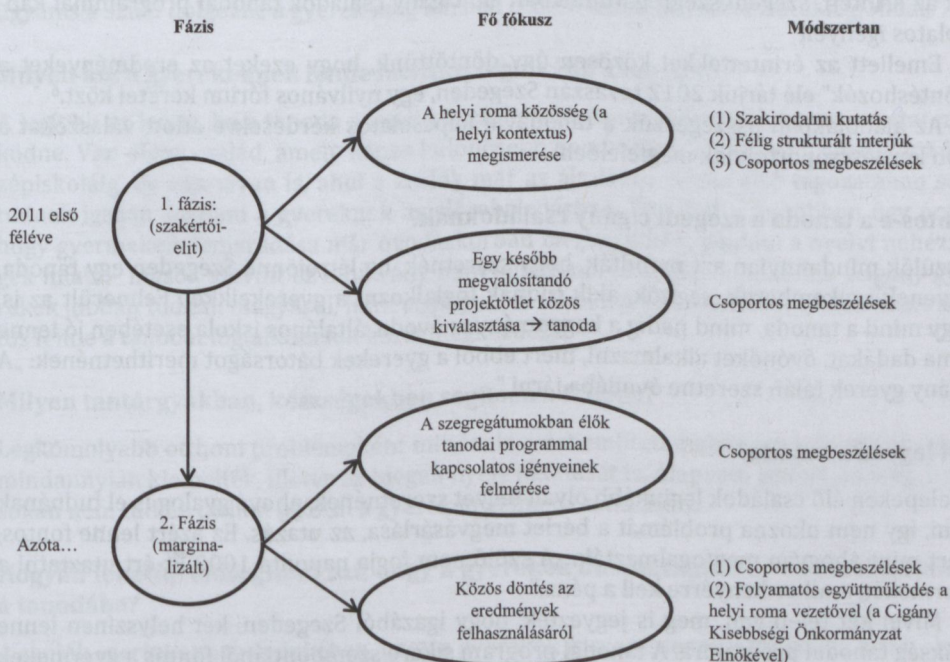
Fázis

Fő fókusz

Módszertan

2011 első féléve

1. fázis: (szakértői-elit)

A helyi roma közösség (a helyi kontextus) megismerése

(1) Szakirodalmi kutatás
(2) Félig strukturált interjúk
(3) Csoportos megbeszélések

Egy később megvalósítandó projektötlet közös kiválasztása → tanoda

Csoportos megbeszélések

Azóta…

2. Fázis (marginalizált)

A szegregátumokban élők tanodai programmal kapcsolatos igényeinek felmérése

Csoportos megbeszélések

Közös döntés az eredmények felhasználásáról

(1) Csoportos megbeszélések
(2) Folyamatos együttműködés a helyi roma vezetővel (a Cigány Kisebbségi Önkormányzat Elnökével)